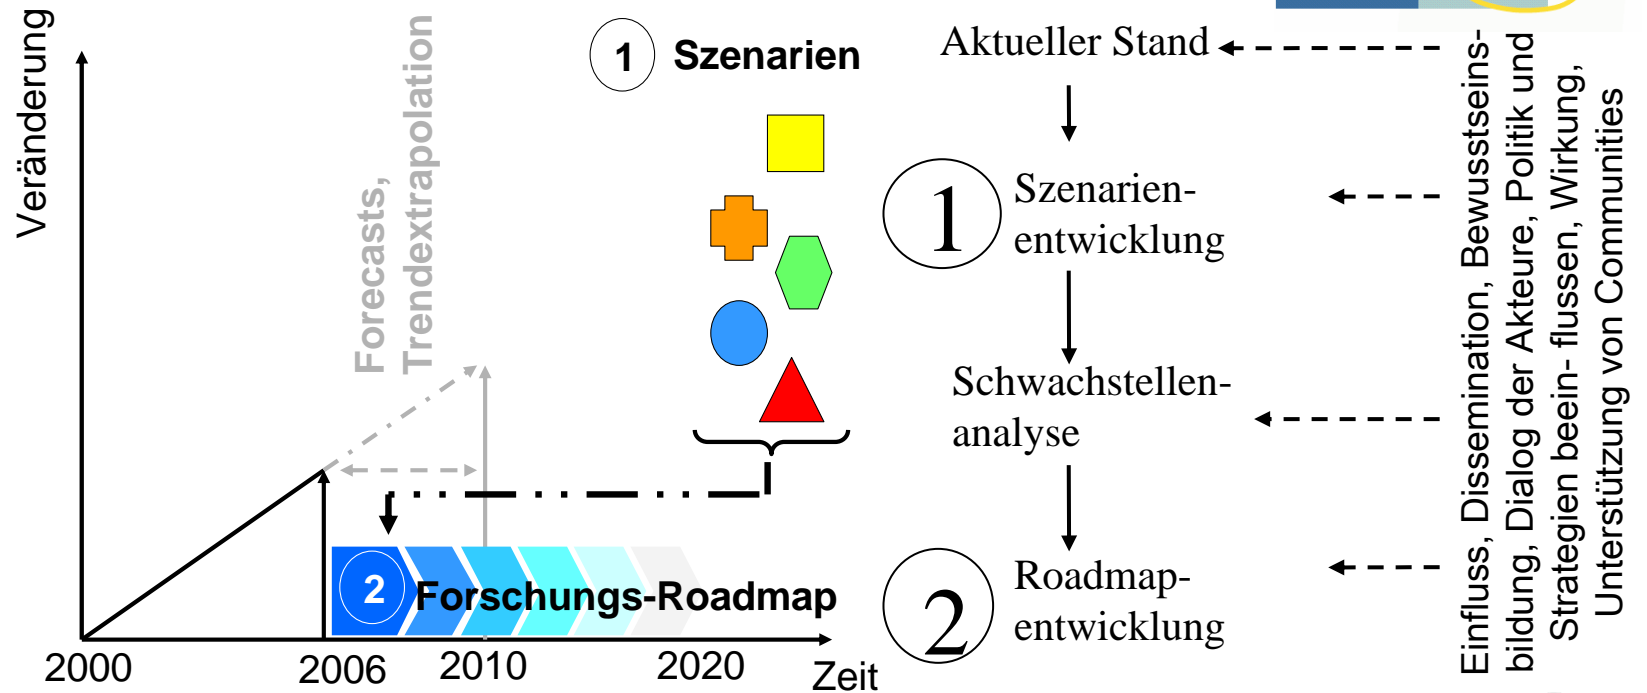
Veränderung

Forecasts, Trendextrapolation

1 Szenarien

2 Forschungs-Roadmap

2000 2006 2010 2020 Zeit

Aktueller Stand

1 Szenarienentwicklung

Schwachstellenanalyse

2 Roadmapentwicklung

Einfluss, Dissemination, Bewusstseinsbildung, Dialog der Akteure, Politik und Strategien beein- flussen, Wirkung, Unterstützung von Communities